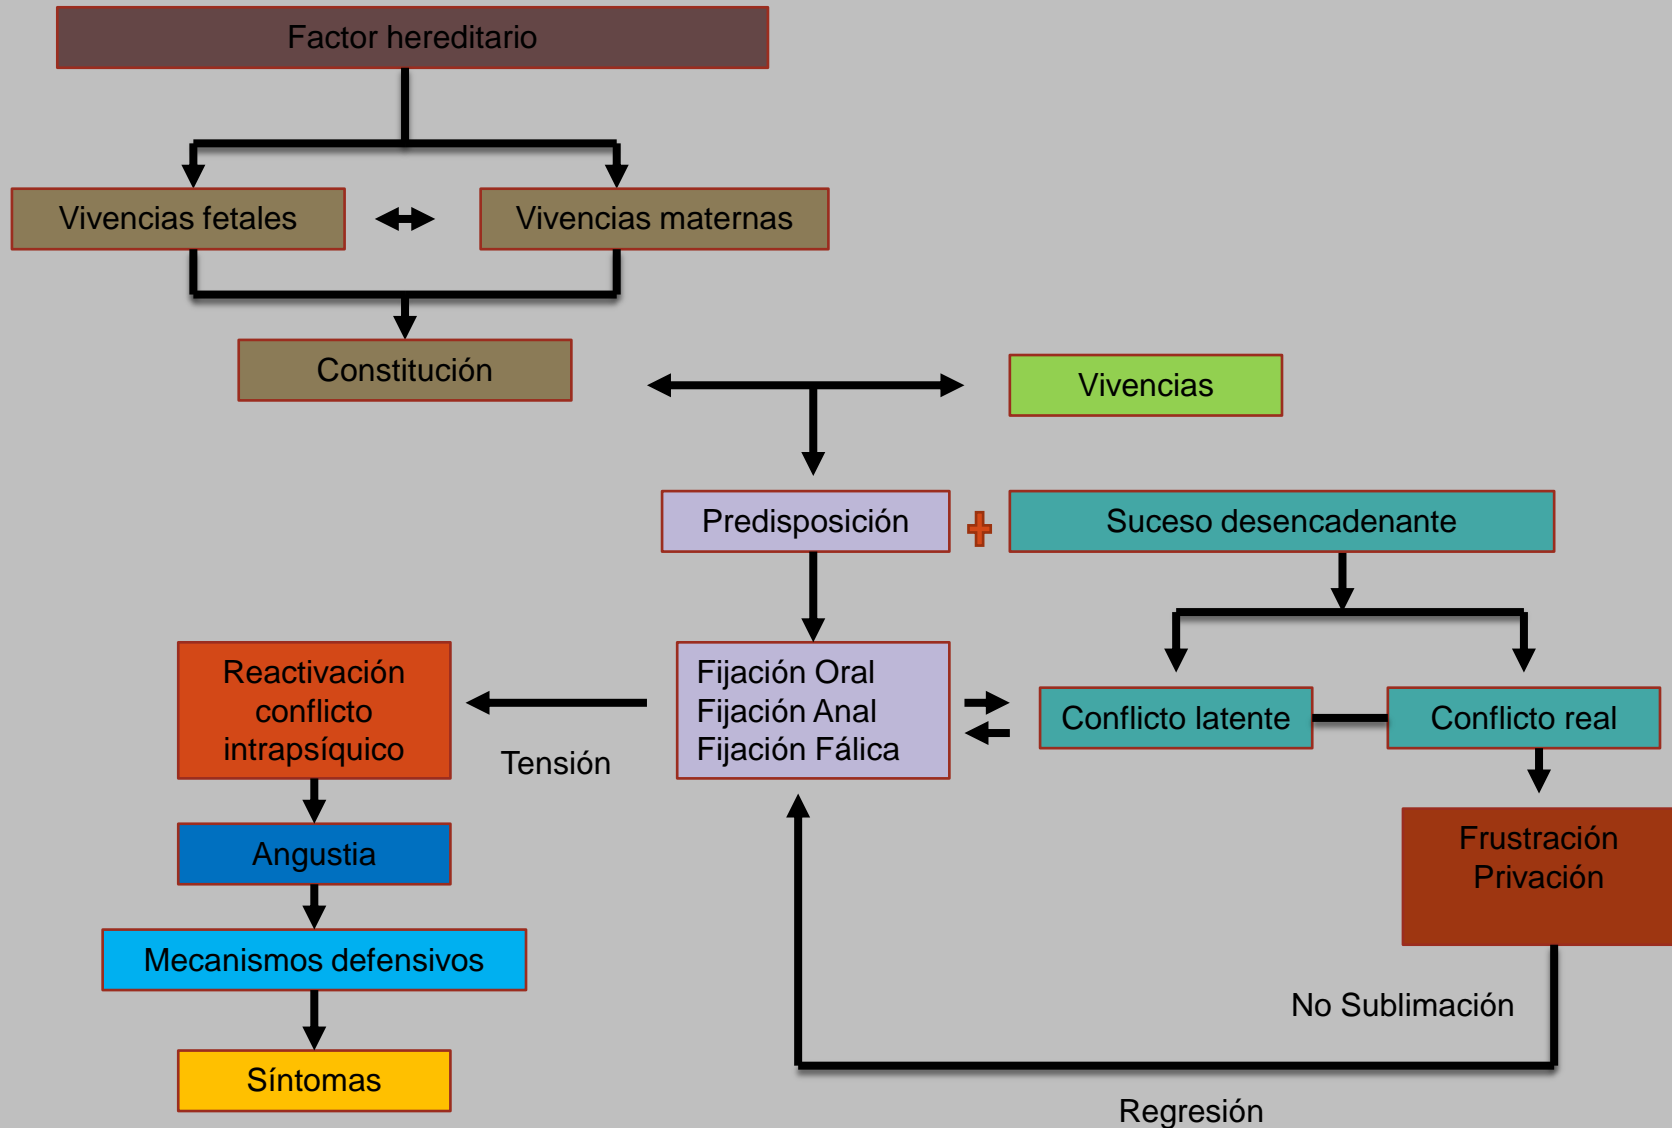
Factor hereditario

Vivencias fetales

Vivencias maternas

Constitución

Vivencias

Predisposición

Suceso desencadenante

Reactivación conflicto intrapsíquico

Tensión

Fijación Oral
Fijación Anal
Fijación Fálica

Conflicto latente

Conflicto real

Angustia

Frustración
Privación

Mecanismos defensivos

No Sublimación

Síntomas

Regresión